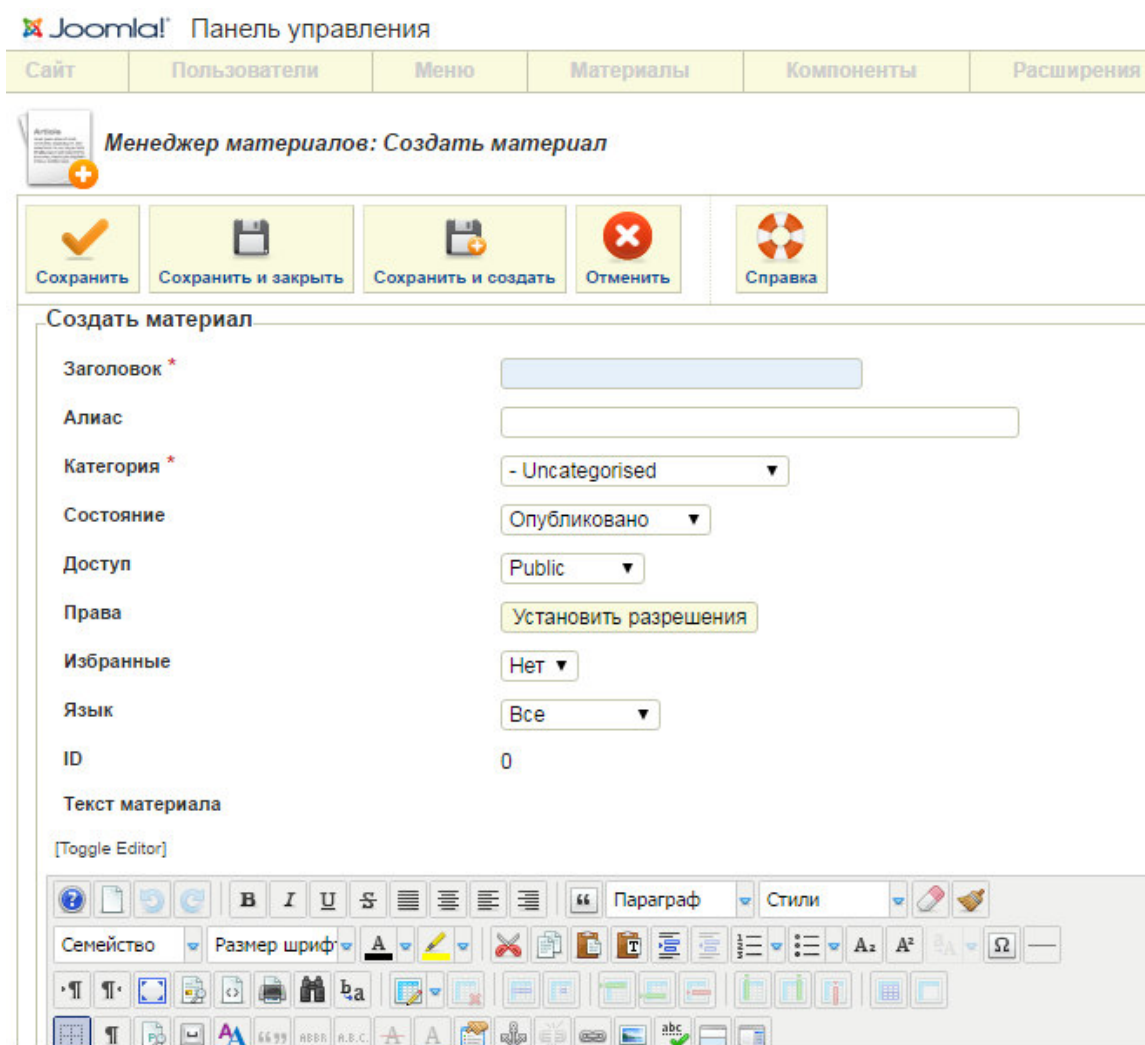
Joomla! Панель управления

Сайт | Пользователи | Меню | Материалы | Компоненты | Расширения

Article

Менеджер материалов: Создать материал

Сохранить | Сохранить и закрыть | Сохранить и создать | Отменить | Справка

Создать материал

Заголовок *

Алиас

Категория * - Uncategorised

Состояние Опубликовано

Доступ Public

Права Установить разрешения

Избранные Нет

Язык Все

ID 0

Текст материала

[Toggle Editor]

Параграф Стили

Семейство Размер шрифт A A $\Omega$

abc